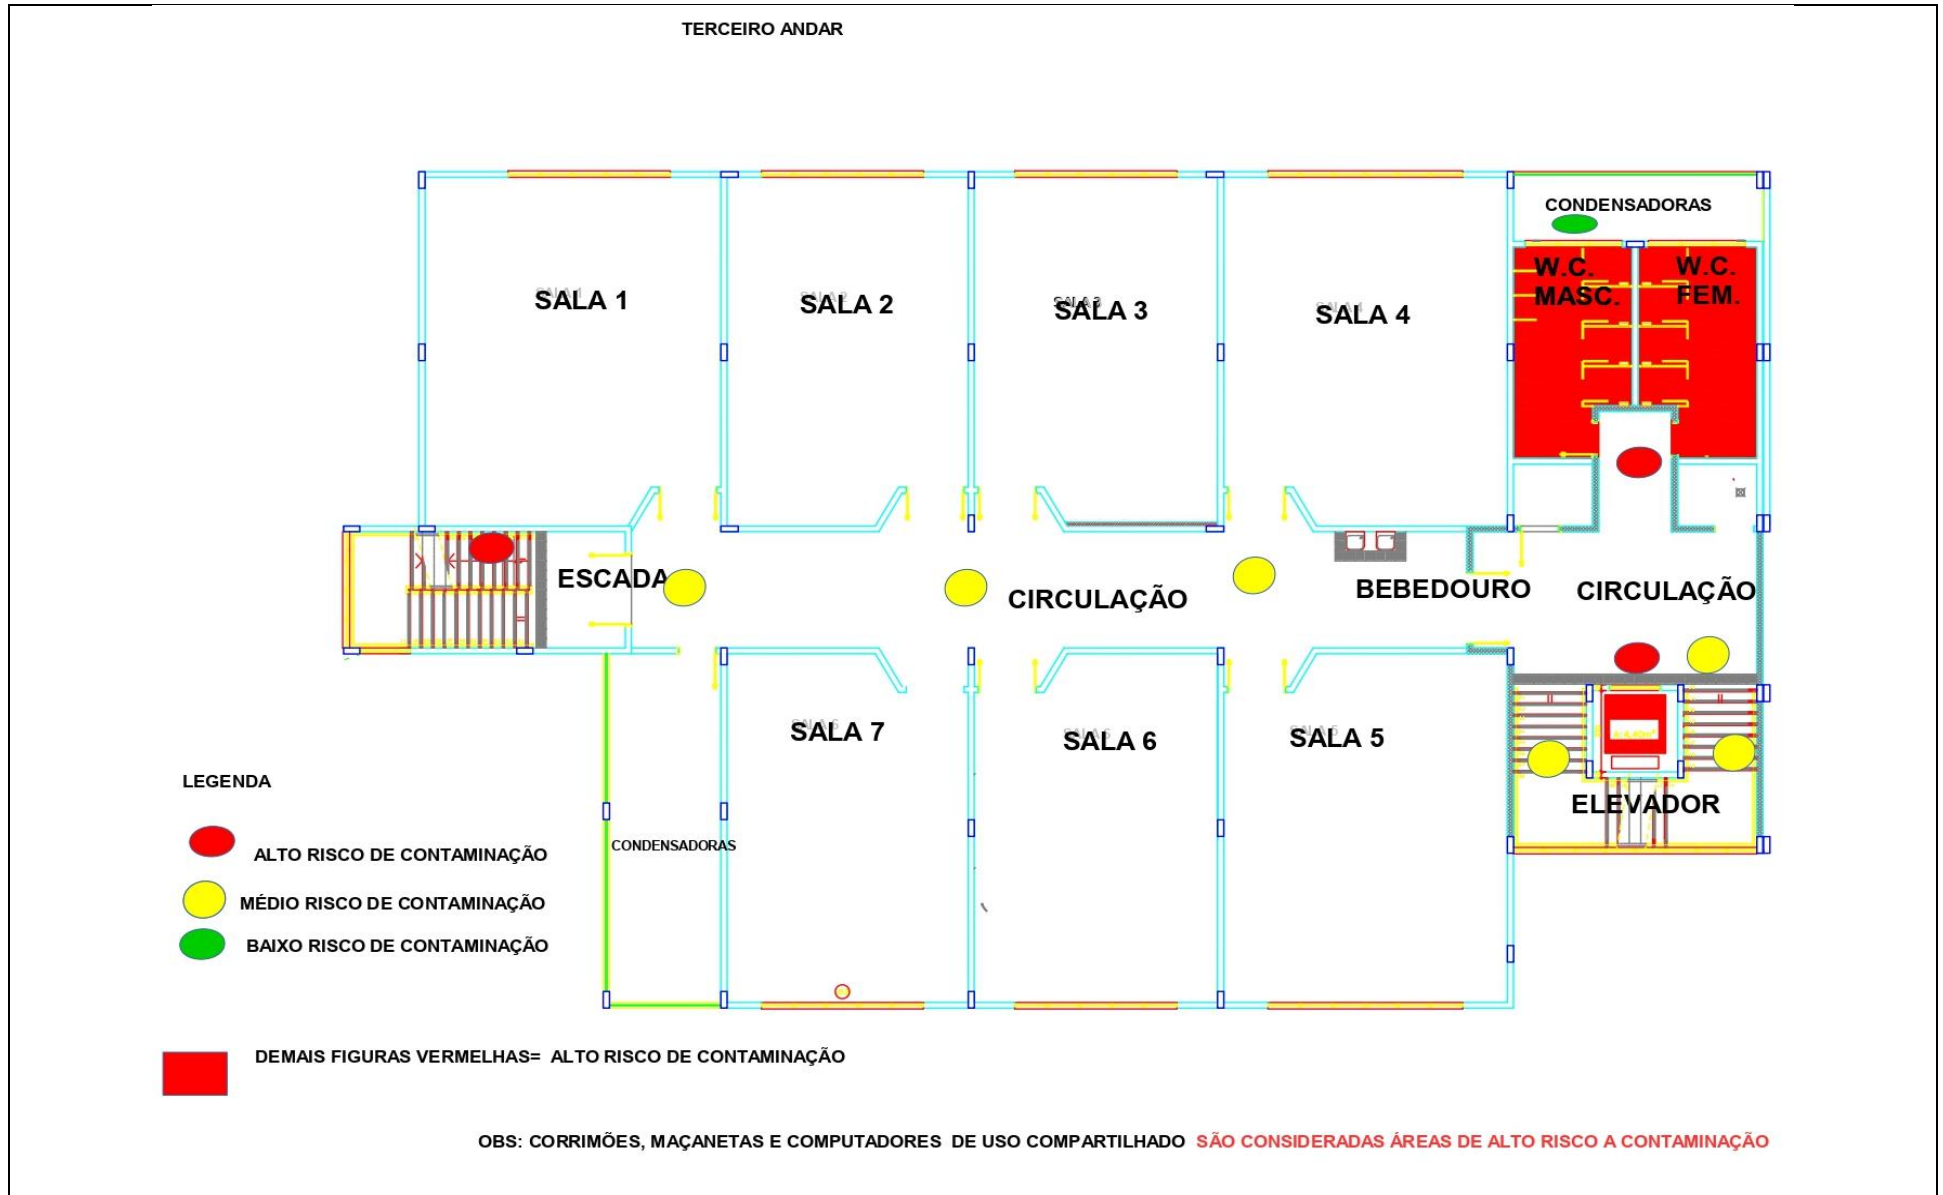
TERCEIRO ANDAR

CONDENSADORAS

SALA 1

SALA 2

SALA 3

SALA 4

W.C. MASC.

W.C. FEM.

ESCADA

CIRCULAÇÃO

BEBEDOURO

CIRCULAÇÃO

SALA 7

SALA 6

SALA 5

ELEVADOR

CONDENSADORAS

LEGENDA

ALTO RISCO DE CONTAMINAÇÃO

MÉDIO RISCO DE CONTAMINAÇÃO

BAIXO RISCO DE CONTAMINAÇÃO

DEMAIS FIGURAS VERMELHAS= ALTO RISCO DE CONTAMINAÇÃO

OBS: CORRIMÕES, MAÇANETAS E COMPUTADORES DE USO COMPARTILHADO SÃO CONSIDERADAS ÁREAS DE ALTO RISCO A CONTAMINAÇÃO